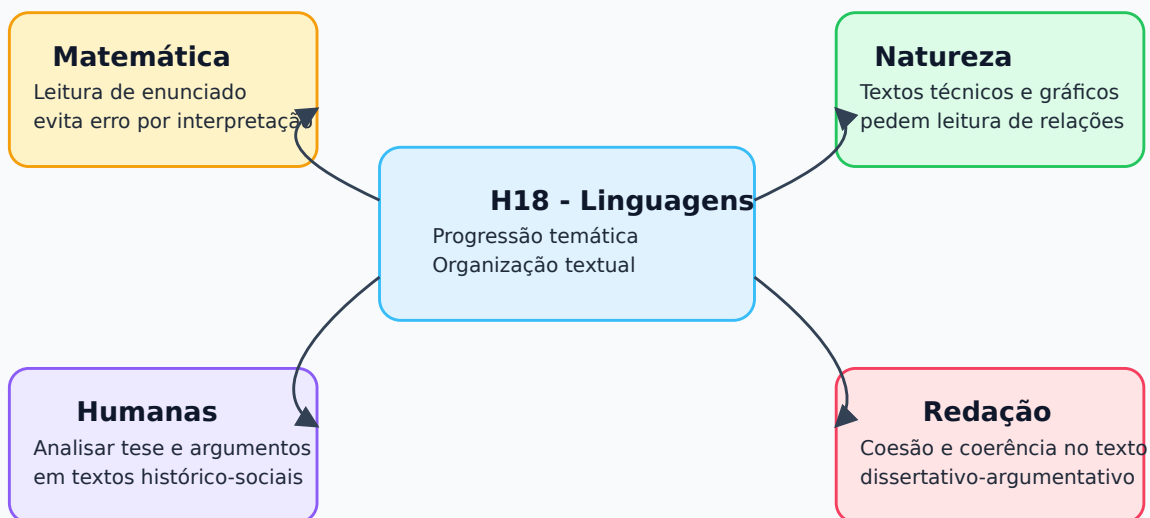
Matemática
Leitura de enunciado evita erro por interpretação

Natureza
Textos técnicos e gráficos pedem leitura de relações

H18 - Linguagens
Progressão temática
Organização textual

Humanas
Analisar tese e argumentos em textos histórico-sociais

Redação
Coesão e coerência no texto dissertativo-argumentativo